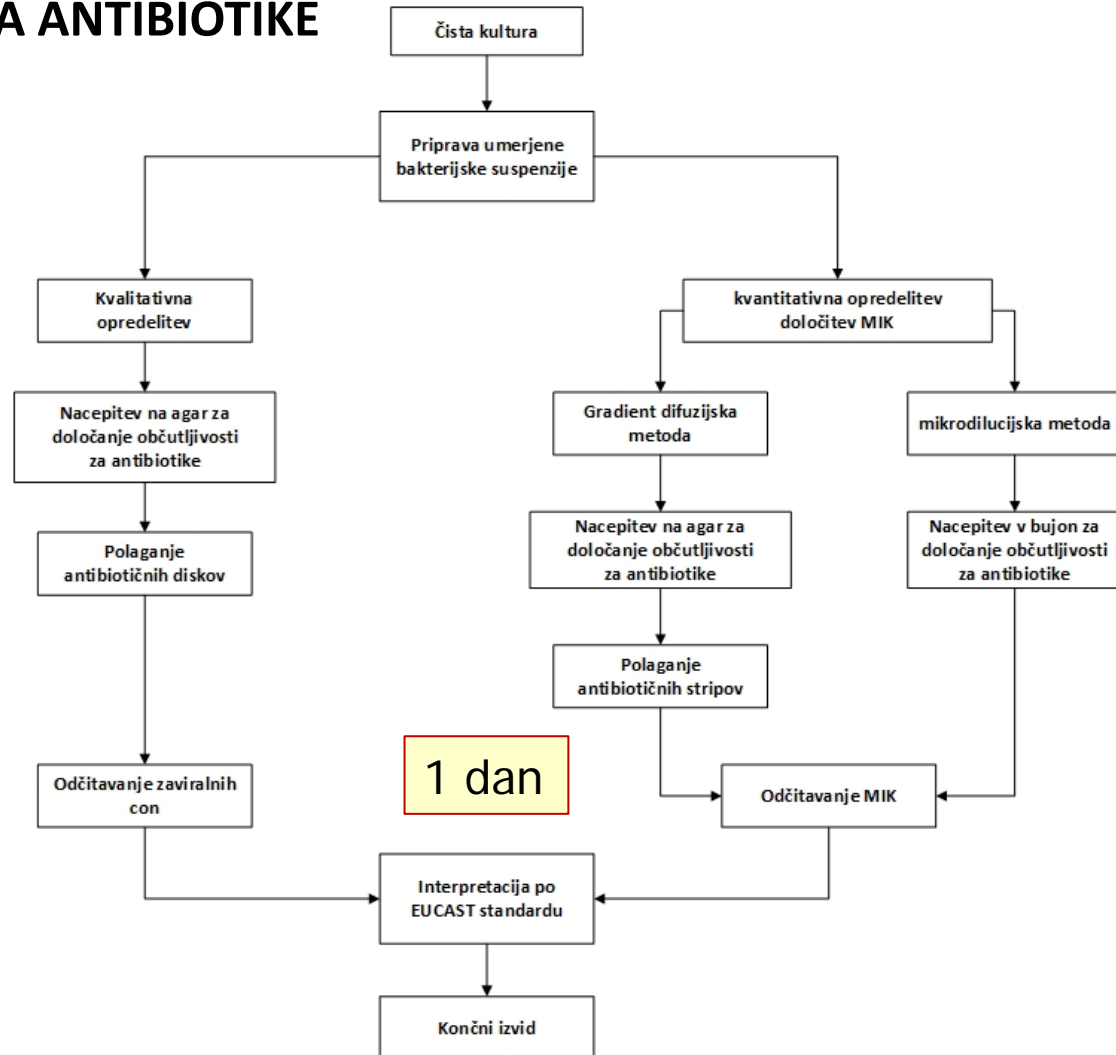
A ANTIBIOTIKE

Čista kultura

Priprava umerjene bakterijske suspenzije

Kvalitativna opredelitev

Nacepitev na agar za določanje občutljivosti za antibiotike

Polaganje antibiotičnih diskov

Odčitavanje zaviralnih con

kvantitativna opredelitev določitev MIK

Gradient difuzijska metoda

Nacepitev na agar za določanje občutljivosti za antibiotike

Polaganje antibiotičnih stripov

mikrodilucijska metoda

Nacepitev v bujon za določanje občutljivosti za antibiotike

1 dan

Odčitavanje MIK

Interpretacija po EUCAST standardu

Končni izvid